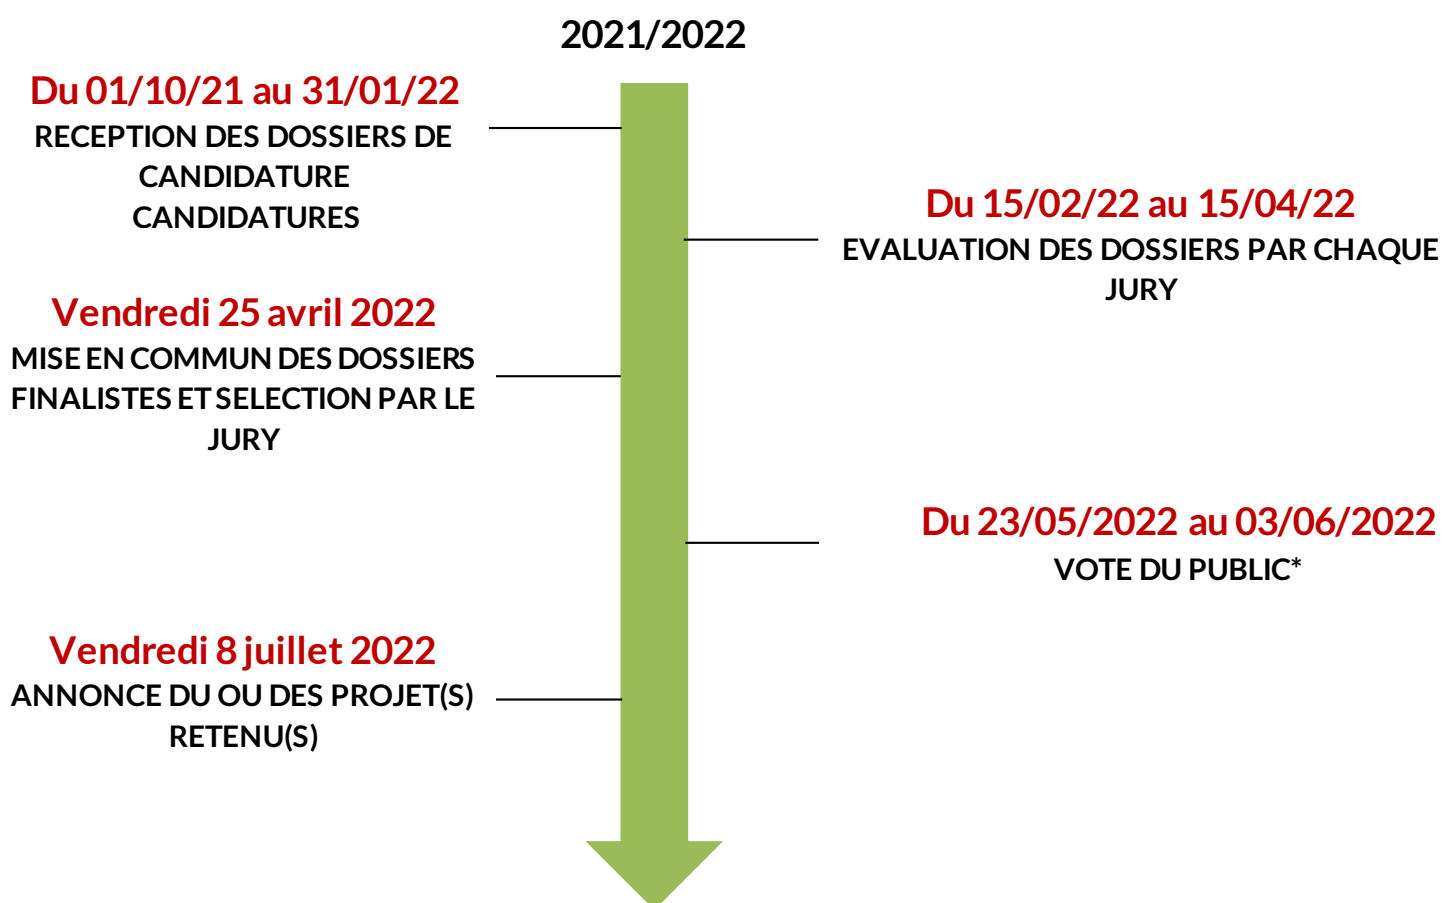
2021/2022

Du 01/10/21 au 31/01/22
RECEPTION DES DOSSIERS DE CANDIDATURE
CANDIDATURES

Du 15/02/22 au 15/04/22
EVALUATION DES DOSSIERS PAR CHAQUE JURY

Vendredi 25 avril 2022
MISE EN COMMUN DES DOSSIERS FINALISTES ET SELECTION PAR LE JURY

Du 23/05/2022 au 03/06/2022
VOTE DU PUBLIC*

Vendredi 8 juillet 2022
ANNONCE DU OU DES PROJET(S) RETENU(S)